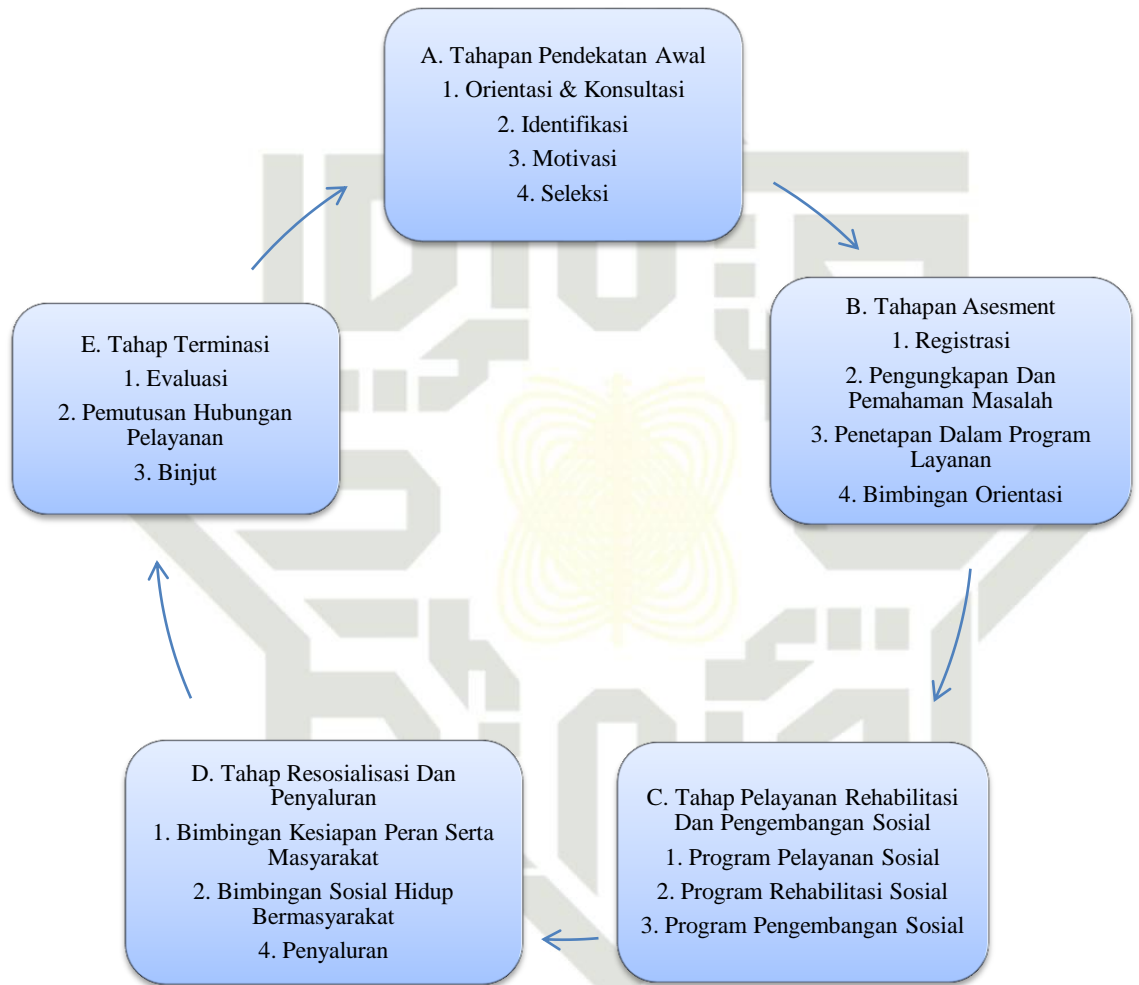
A. Tahapan Pendekatan Awal
1. Orientasi & Konsultasi
2. Identifikasi
3. Motivasi
4. Seleksi

B. Tahapan Asesment
1. Registrasi
2. Pengungkapan Dan Pemahaman Masalah
3. Penetapan Dalam Program Layanan
4. Bimbingan Orientasi

C. Tahap Pelayanan Rehabilitasi Dan Pengembangan Sosial
1. Program Pelayanan Sosial
2. Program Rehabilitasi Sosial
3. Program Pengembangan Sosial

D. Tahap Resosialisasi Dan Penyaluran
1. Bimbingan Kesiapan Peran Serta Masyarakat
2. Bimbingan Sosial Hidup Bermasyarakat
4. Penyaluran

E. Tahap Terminasi
1. Evaluasi
2. Pemutusan Hubungan Pelayanan
3. Binjut